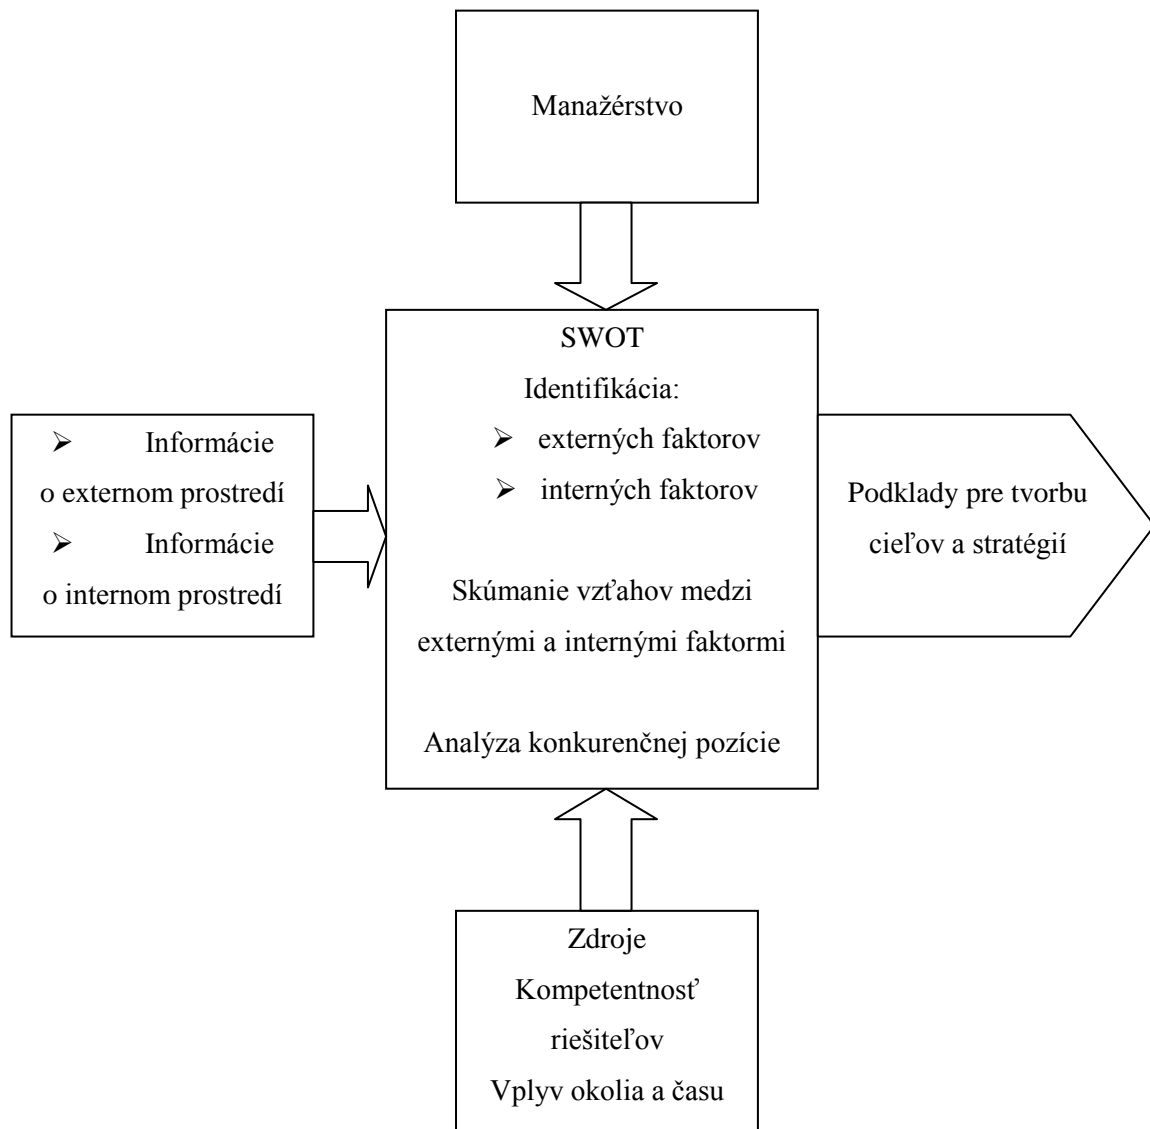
Manažérstvo

➢ Informácie o externom prostredí
➢ Informácie o internom prostredí

SWOT
Identifikácia:
➢ externých faktorov
➢ interných faktorov

Skúmanie vzťahov medzi externými a internými faktormi

Analýza konkurenčnej pozície

Podklady pre tvorbu cieľov a stratégií

Zdroje
Kompetentnosť riešiteľov
Vplyv okolia a času